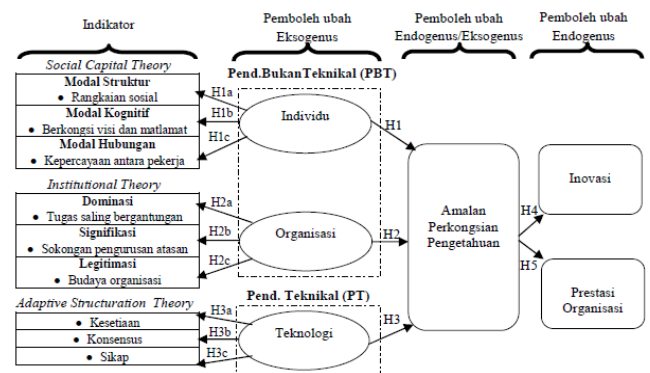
Indikator

Pemboleh ubah Eksogenus

Pemboleh ubah Endogenus/Eksogenus

Pemboleh ubah Endogenus

Social Capital Theory

Modal Struktur
• Rangkaian sosial

Modal Kognitif
• Berkongsi visi dan matlamat

Modal Hubungan
• Kepercayaan antara pekerja

Pend.BukanTeknikal (PBT)

H1a

H1b

H1c

Individu

H1

Institutional Theory

Dominasi
• Tugas saling bergantungan

Signifikasi
• Sokongan pengurusan atasan

Legitimasi
• Budaya organisasi

H2a

H2b

H2c

Organisasi

H2

Adaptive Structuration Theory

• Kesetiaan
• Konsensus
• Sikap

Pend. Teknikal (PT)

H3a

H3b

H3c

Teknologi

H3

Amalan Perkongsian Pengetahuan

H4

H5

Inovasi

Prestasi Organisasi